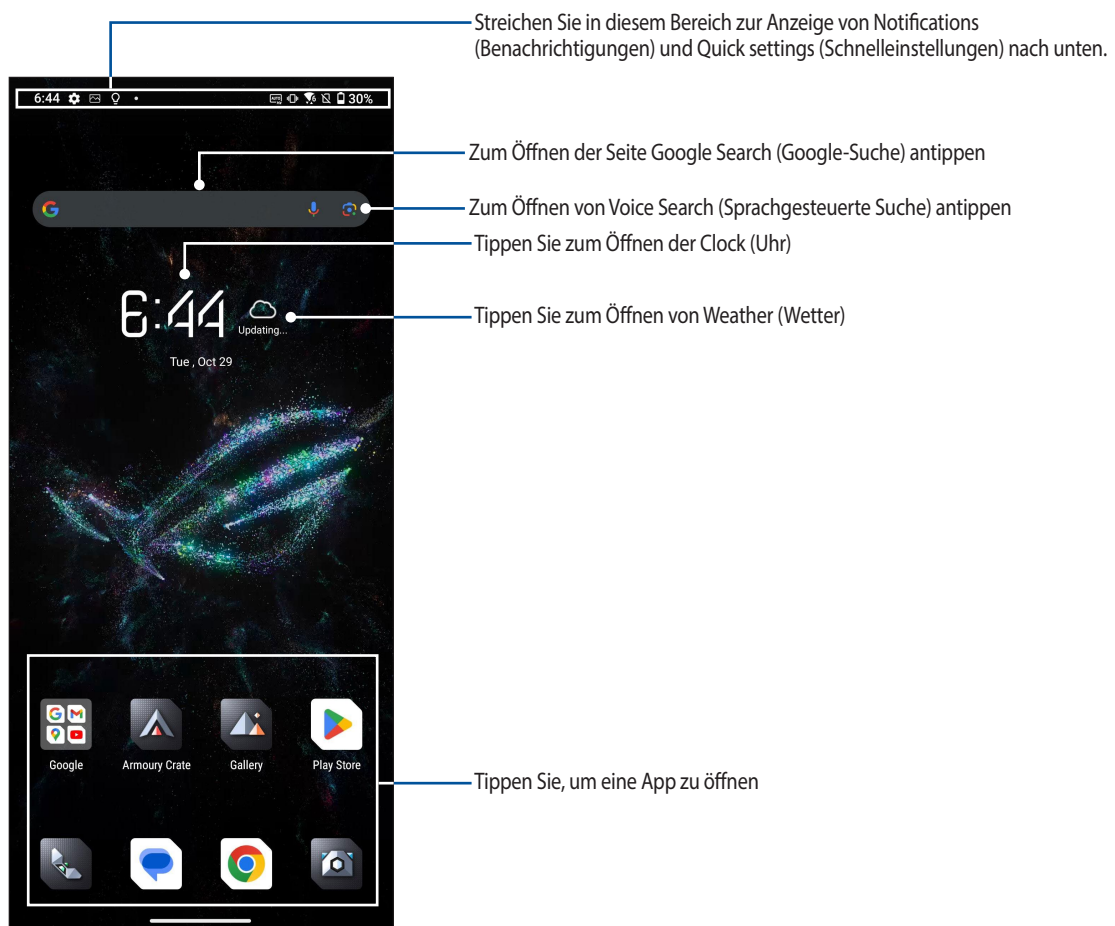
Streichen Sie in diesem Bereich zur Anzeige von Notifications (Benachrichtigungen) und Quick settings (Schnelleinstellungen) nach unten.

6:44

30%

Zum Öffnen der Seite Google Search (Google-Suche) antippen

Zum Öffnen von Voice Search (Sprachgesteuerte Suche) antippen

Tippen Sie zum Öffnen der Clock (Uhr)

6:44

Updating...

Tippen Sie zum Öffnen von Weather (Wetter)

Tue , Oct 29

Google

Armoury Crate

Gallery

Play Store

Tippen Sie, um eine App zu öffnen